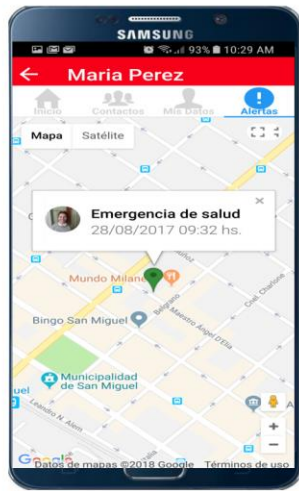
SAMSUNG

93% 10:29 AM

Maria Perez

Inicio Contactos Mis Datos Alertas

Mapa Satélite

Emergencia de salud
28/08/2017 09:32 hs.

Mundo Milano

Belgrano

Bingo San Miguel

Maestro Angel D'Elia

Cnel. Charlone

Municipalidad de San Miguel

Leandro N. Alem

Google Datos de mapas ©2018 Google Términos de uso